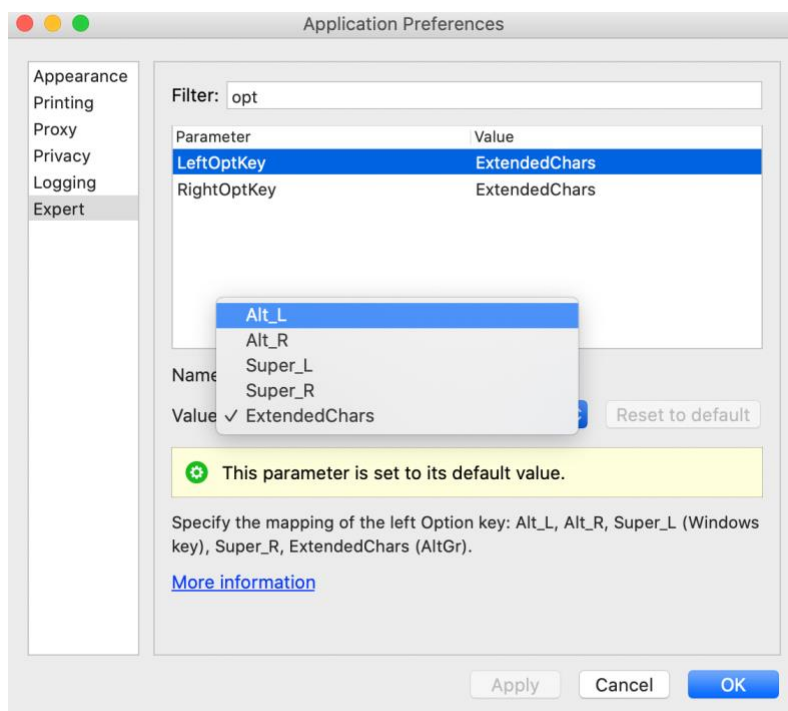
Application Preferences

Appearance
Printing
Proxy
Privacy
Logging
Expert

Filter: opt

| Parameter | Value |
|---|---|
| LeftOptKey | ExtendedChars |
| RightOptKey | ExtendedChars |

Name

Value

Alt_L
Alt_R
Super_L
Super_R
✓ ExtendedChars

Reset to default

This parameter is set to its default value.

Specify the mapping of the left Option key: Alt_L, Alt_R, Super_L (Windows key), Super_R, ExtendedChars (AltGr).

More information

Apply
Cancel
OK